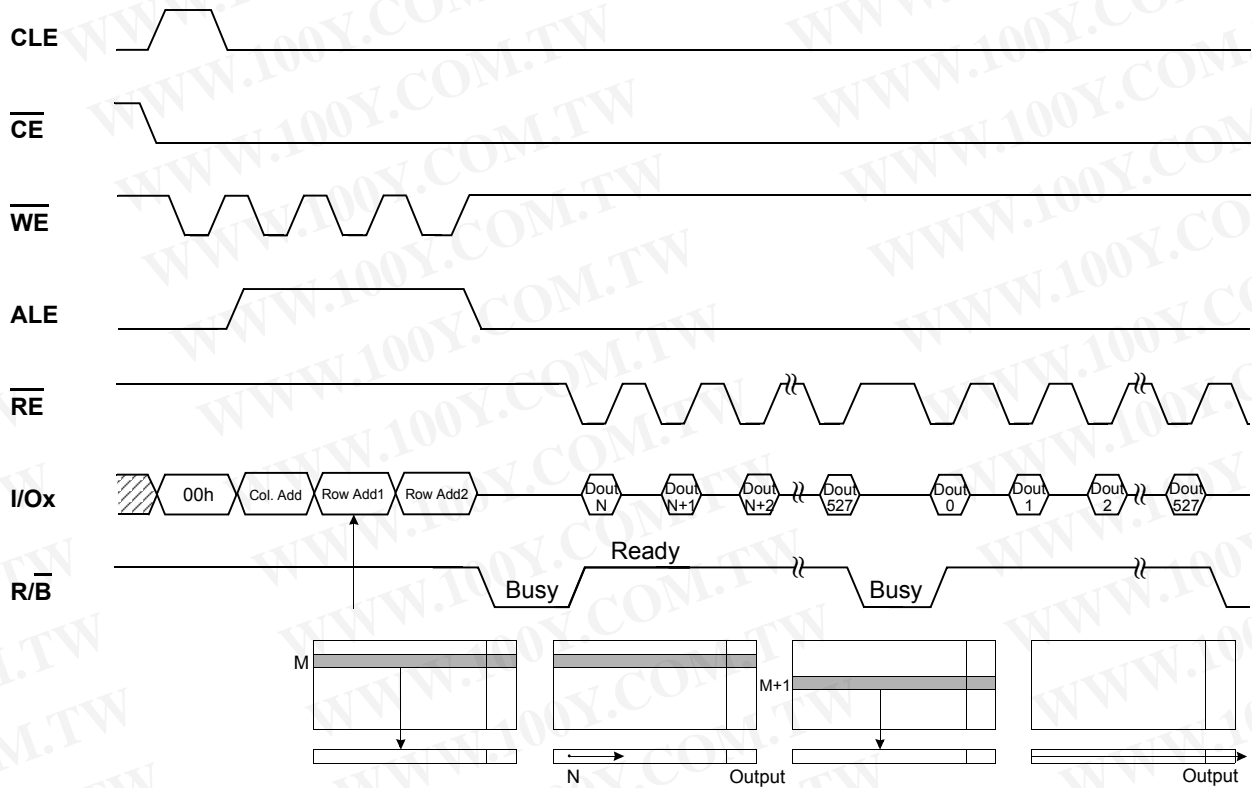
CLE

$\overline{CE}$

$\overline{WE}$

ALE

$\overline{RE}$

I/Ox

00h Col. Add Row Add1 Row Add2

Dout N Dout N+1 Dout N+2 Dout 527 Dout 0 Dout 1 Dout 2 Dout 527

R/$\overline{B}$

Ready

Busy Busy

M

M+1

N Output Output

WWW.100Y.COM.TW